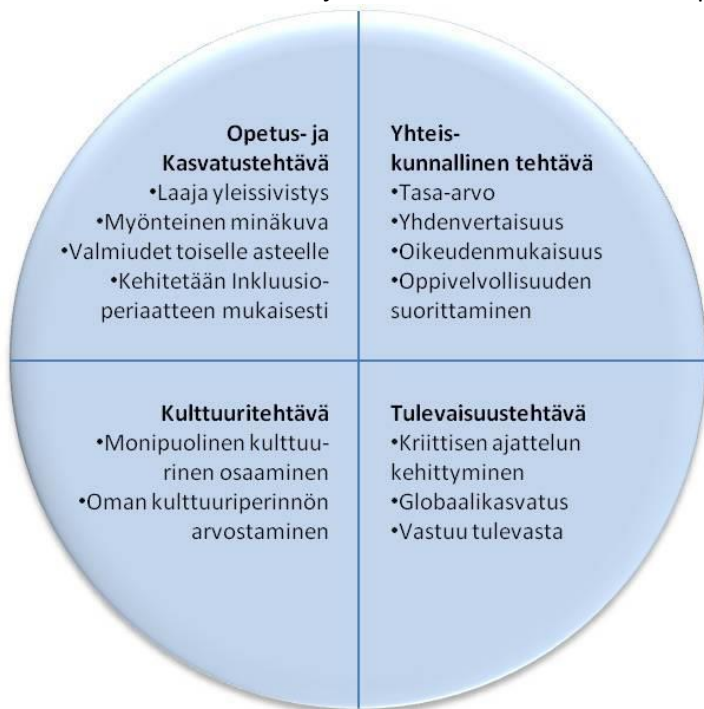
**Opetus- ja Kasvatustehtävä**
•Laaja yleissivistys
•Myönteinen minäkuva
•Valmiudet toiselle asteelle
•Kehitetään Inkluusioperiaatteen mukaisesti

**Yhteiskunnallinen tehtävä**
•Tasa-arvo
•Yhdenvertaisuus
•Oikeudenmukaisuus
•Oppivelvollisuuden suorittaminen

**Kulttuuritehtävä**
•Monipuolinen kulttuurinen osaaminen
•Oman kulttuuriperinnön arvostaminen

**Tulevaisuustehtävä**
•Kriittisen ajattelun kehittyminen
•Globaalikasvatus
•Vastuu tulevasta